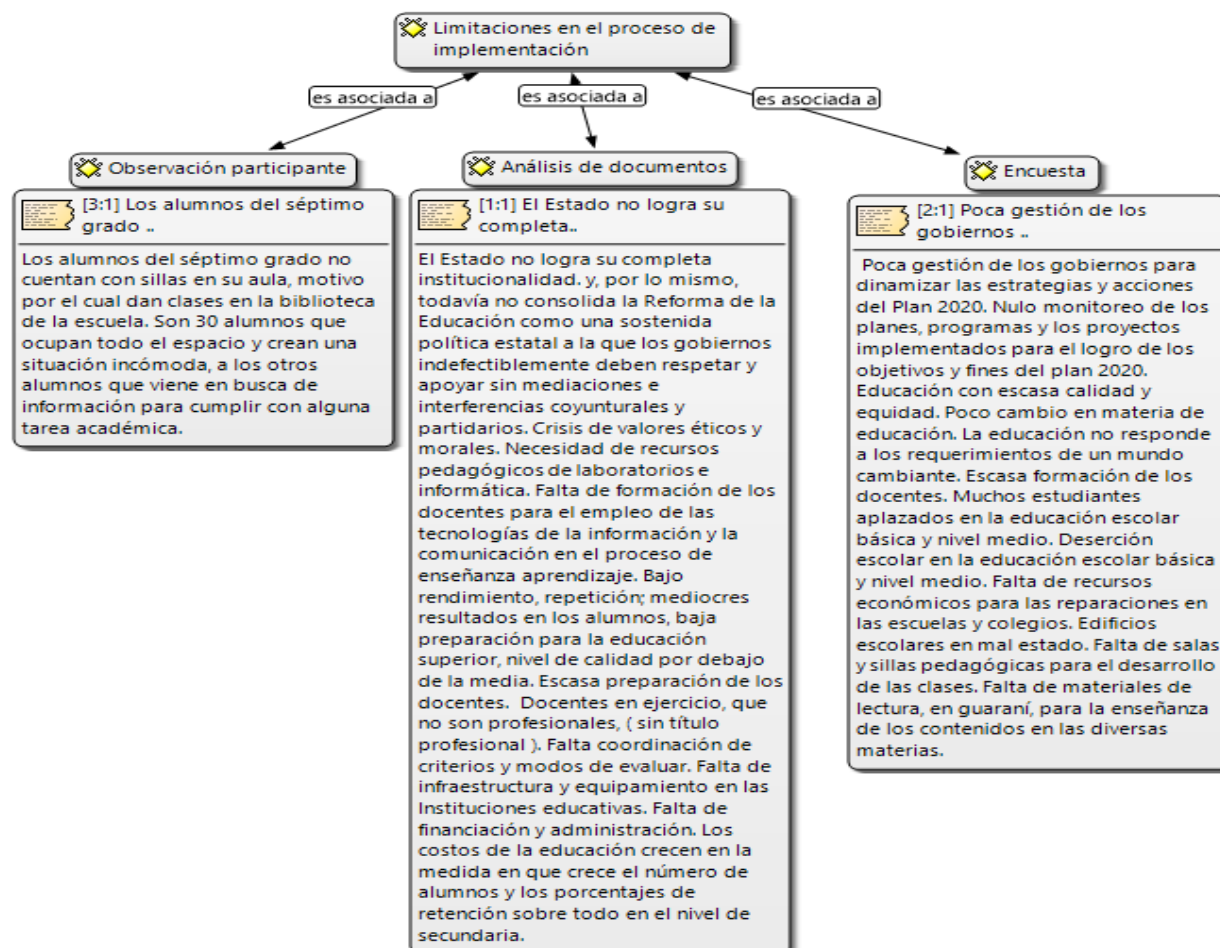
Limitaciones en el proceso de implementación

es asociada a

es asociada a

es asociada a

Observación participante

[3:1] Los alumnos del séptimo grado ..

Los alumnos del séptimo grado no cuentan con sillas en su aula, motivo por el cual dan clases en la biblioteca de la escuela. Son 30 alumnos que ocupan todo el espacio y crean una situación incómoda, a los otros alumnos que viene en busca de información para cumplir con alguna tarea académica.

Análisis de documentos

[1:1] El Estado no logra su completa..

El Estado no logra su completa institucionalidad. y, por lo mismo, todavía no consolida la Reforma de la Educación como una sostenida política estatal a la que los gobiernos indefectiblemente deben respetar y apoyar sin mediaciones e interferencias coyunturales y partidarios. Crisis de valores éticos y morales. Necesidad de recursos pedagógicos de laboratorios e informática. Falta de formación de los docentes para el empleo de las tecnologías de la información y la comunicación en el proceso de enseñanza aprendizaje. Bajo rendimiento, repetición; mediocres resultados en los alumnos, baja preparación para la educación superior, nivel de calidad por debajo de la media. Escasa preparación de los docentes. Docentes en ejercicio, que no son profesionales, ( sin título profesional ). Falta coordinación de criterios y modos de evaluar. Falta de infraestructura y equipamiento en las Instituciones educativas. Falta de financiación y administración. Los costos de la educación crecen en la medida en que crece el número de alumnos y los porcentajes de retención sobre todo en el nivel de secundaria.

Encuesta

[2:1] Poca gestión de los gobiernos ..

Poca gestión de los gobiernos para dinamizar las estrategias y acciones del Plan 2020. Nulo monitoreo de los planes, programas y los proyectos implementados para el logro de los objetivos y fines del plan 2020. Educación con escasa calidad y equidad. Poco cambio en materia de educación. La educación no responde a los requerimientos de un mundo cambiante. Escasa formación de los docentes. Muchos estudiantes aplazados en la educación escolar básica y nivel medio. Deserción escolar en la educación escolar básica y nivel medio. Falta de recursos económicos para las reparaciones en las escuelas y colegios. Edificios escolares en mal estado. Falta de salas y sillas pedagógicas para el desarrollo de las clases. Falta de materiales de lectura, en guaraní, para la enseñanza de los contenidos en las diversas materias.